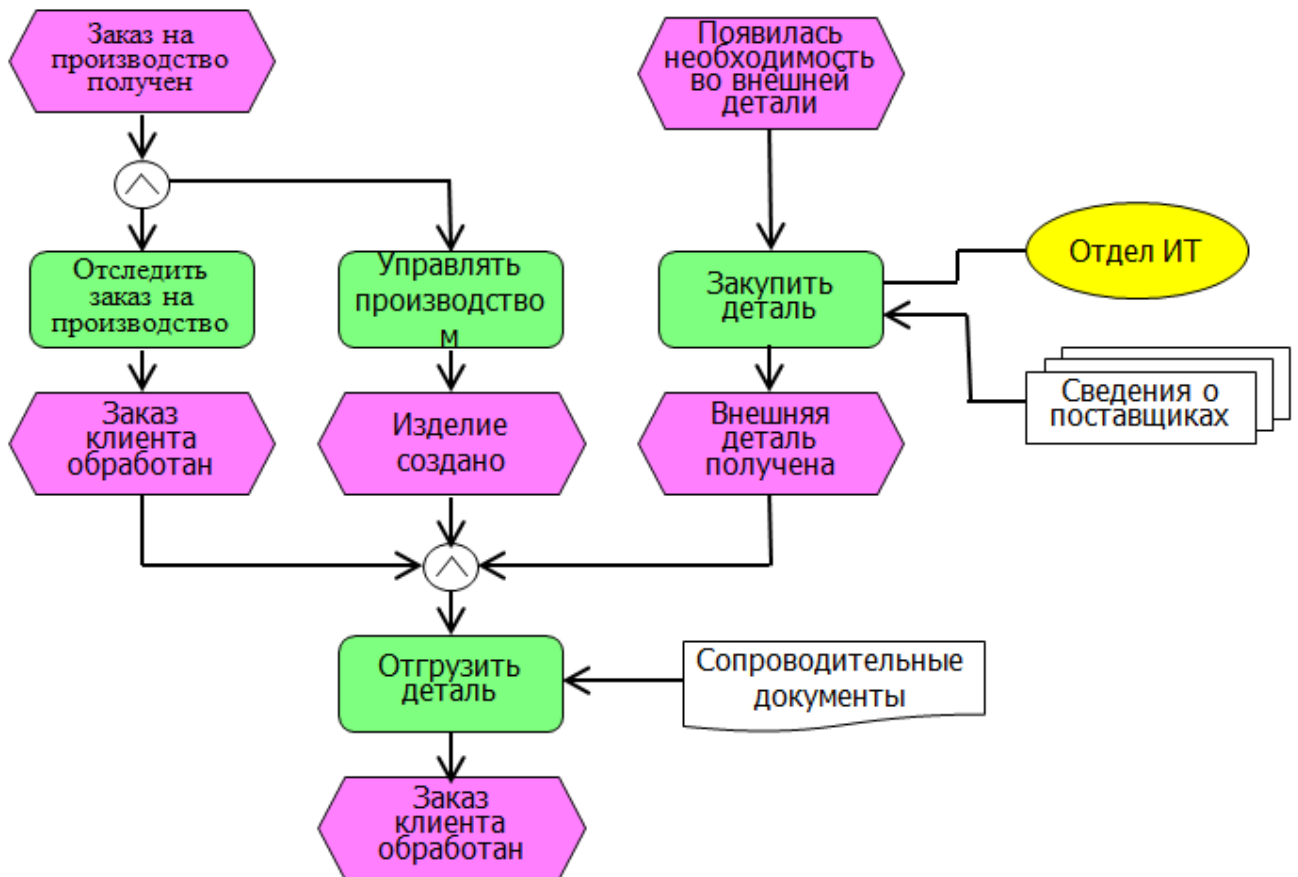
Заказ на производство получен

Появилась необходимость во внешней детали

Отследить заказ на производство

Управлять производство м

Закупить деталь

Отдел ИТ

Сведения о поставщиках

Заказ клиента обработан

Изделие создано

Внешняя деталь получена

Отгрузить деталь

Сопроводительные документы

Заказ клиента обработан